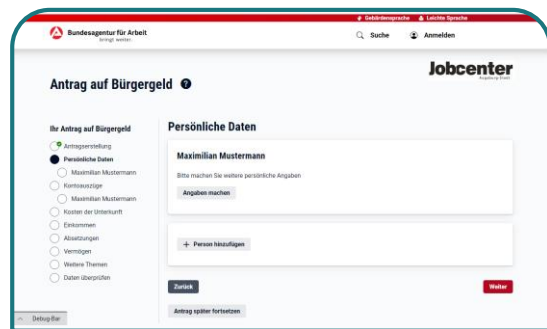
Gebärdensprache Leichte Sprache

Bundesagentur für Arbeit
bringt weiter.

Suche Anmelden

Antrag auf Bürgergeld ?

Jobcenter
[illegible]

Ihr Antrag auf Bürgergeld

Antragserstellung
Persönliche Daten
Maximilian Mustermann
Kontoauszüge
Maximilian Mustermann
Kosten der Unterkunft
Einkommen
Absetzungen
Vermögen
Weitere Themen
Daten überprüfen

Persönliche Daten

Maximilian Mustermann

Bitte machen Sie weitere persönliche Angaben

Angaben machen

+ Person hinzufügen

Zurück

Weiter

Antrag später fortsetzen

Debug-Bar